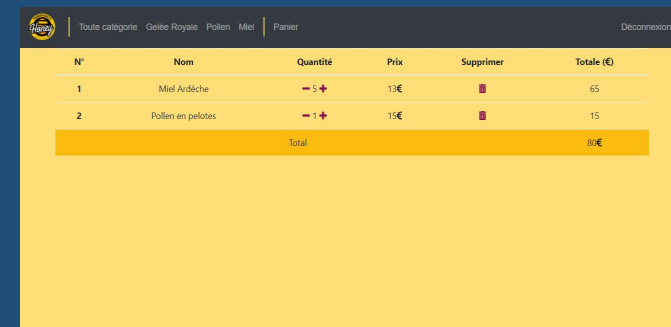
Honey

Toute catégorie Gelée Royale Pollen Miel Panier Déconnexion

| N° | Nom | Quantité | Prix | Supprimer | Totale (€) |
|---|---|---|---|---|---|
| 1 | Miel Ardèche | 5 | 13€ | | 65 |
| 2 | Pollen en pelotes | 1 | 15€ | | 15 |
| | Total | | | | 80€ |